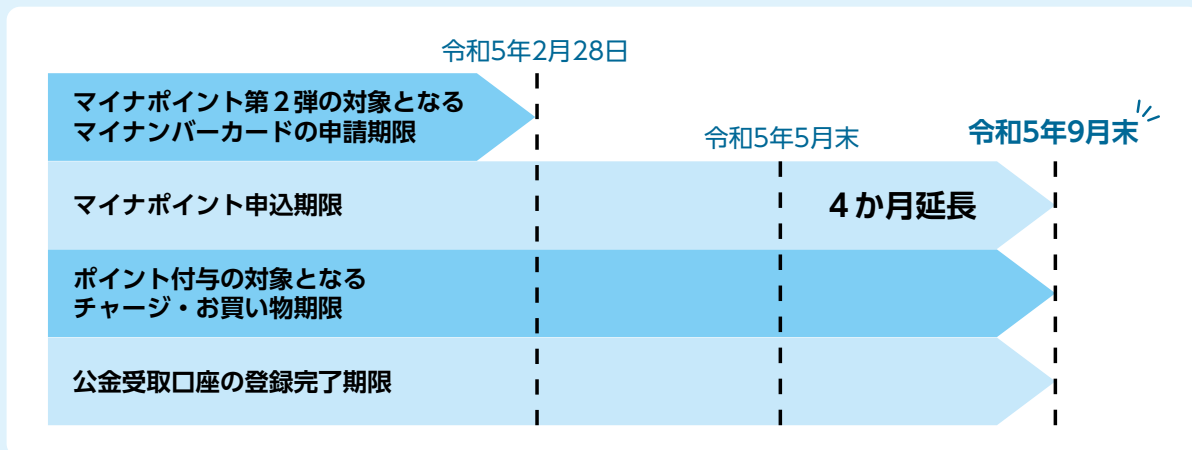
令和5年2月28日

マイナポイント第２弾の対象となるマイナンバーカードの申請期限

令和5年5月末

令和5年9月末

マイナポイント申込期限

４か月延長

ポイント付与の対象となるチャージ・お買い物期限

公金受取口座の登録完了期限